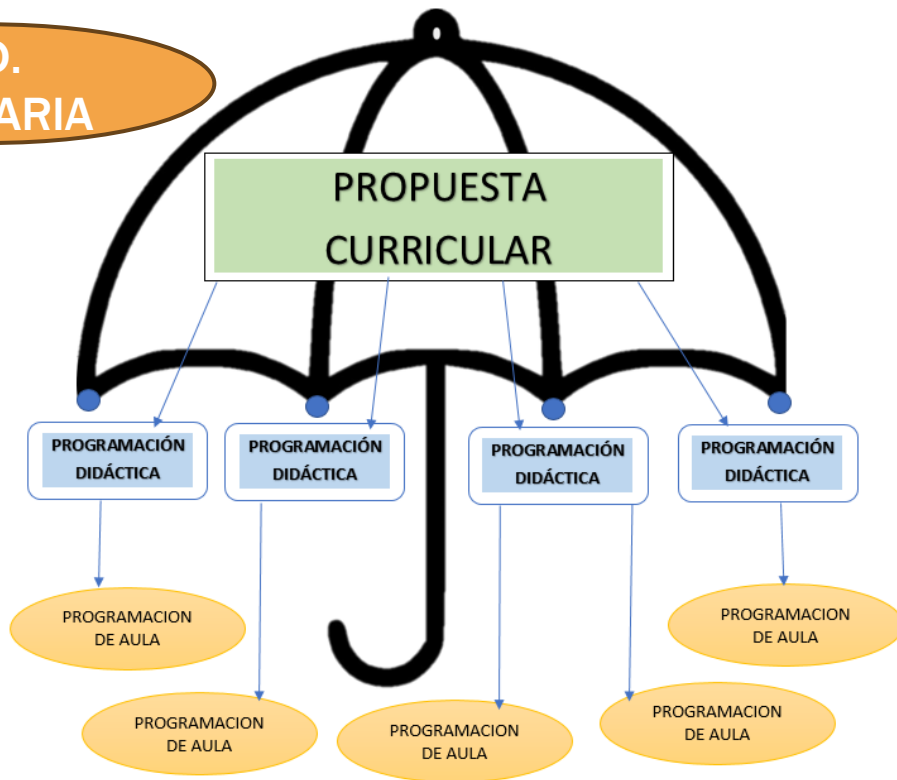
D.
ARIA

PROPUESTA CURRICULAR

PROGRAMACIÓN DIDÁCTICA

PROGRAMACIÓN DIDÁCTICA

PROGRAMACIÓN DIDÁCTICA

PROGRAMACIÓN DIDÁCTICA

PROGRAMACION DE AULA

PROGRAMACION DE AULA

PROGRAMACION DE AULA

PROGRAMACION DE AULA

PROGRAMACION DE AULA